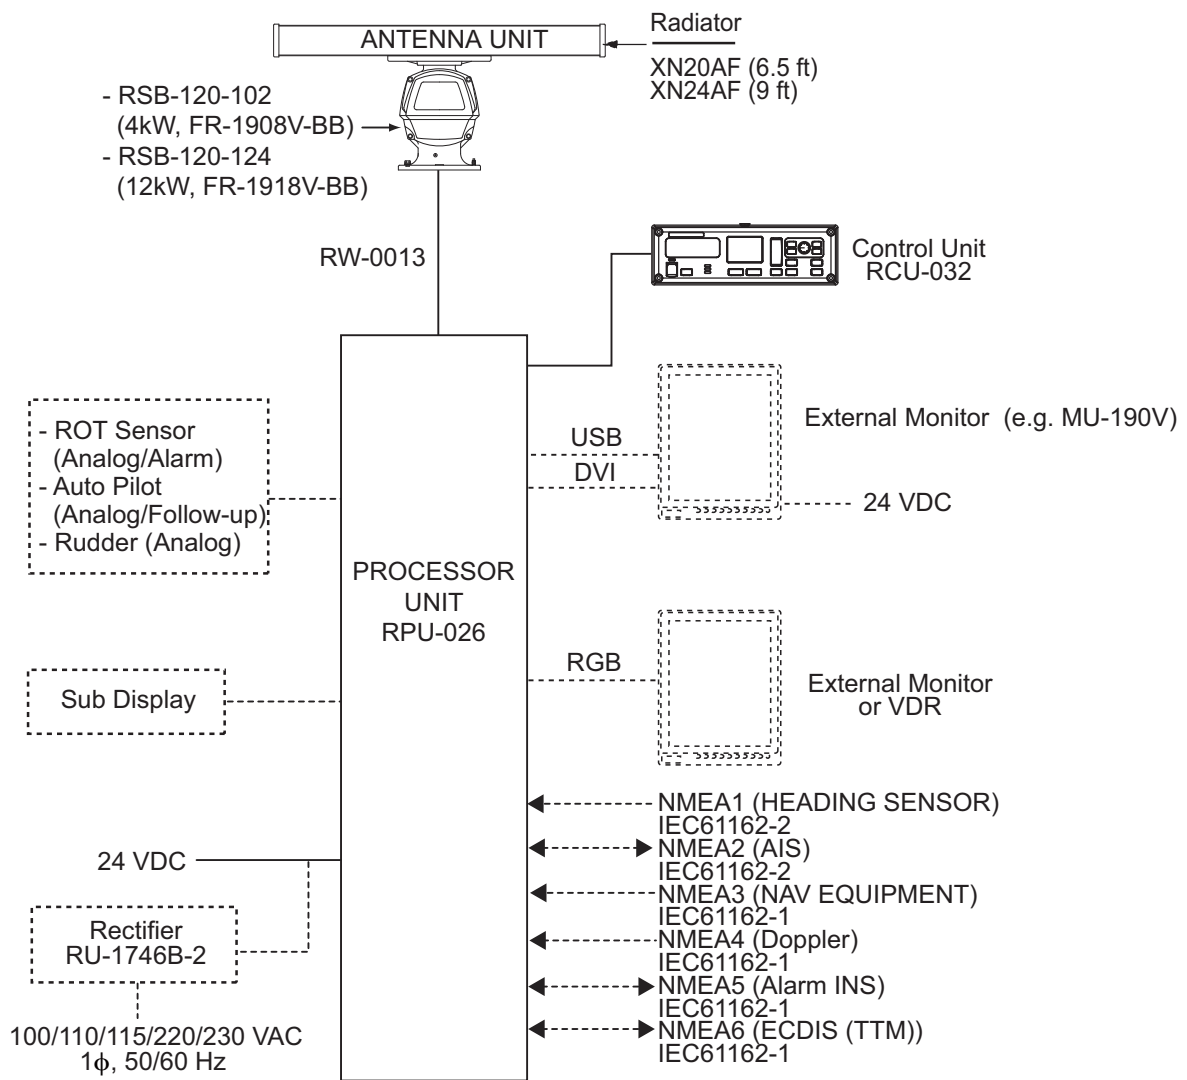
ANTENNA UNIT

Radiator

XN20AF (6.5 ft)
XN24AF (9 ft)

- RSB-120-102 (4kW, FR-1908V-BB)
- RSB-120-124 (12kW, FR-1918V-BB)

RW-0013

Control Unit
RCU-032

External Monitor (e.g. MU-190V)

USB

DVI

24 VDC

- ROT Sensor (Analog/Alarm)
- Auto Pilot (Analog/Follow-up)
- Rudder (Analog)

PROCESSOR UNIT
RPU-026

RGB

Sub Display

External Monitor or VDR

NMEA1 (HEADING SENSOR)
IEC61162-2
NMEA2 (AIS)
IEC61162-2
NMEA3 (NAV EQUIPMENT)
IEC61162-1
NMEA4 (Doppler)
IEC61162-1
NMEA5 (Alarm INS)
IEC61162-1
NMEA6 (ECDIS (TTM))
IEC61162-1

24 VDC

Rectifier
RU-1746B-2

100/110/115/220/230 VAC
$1\phi$, 50/60 Hz